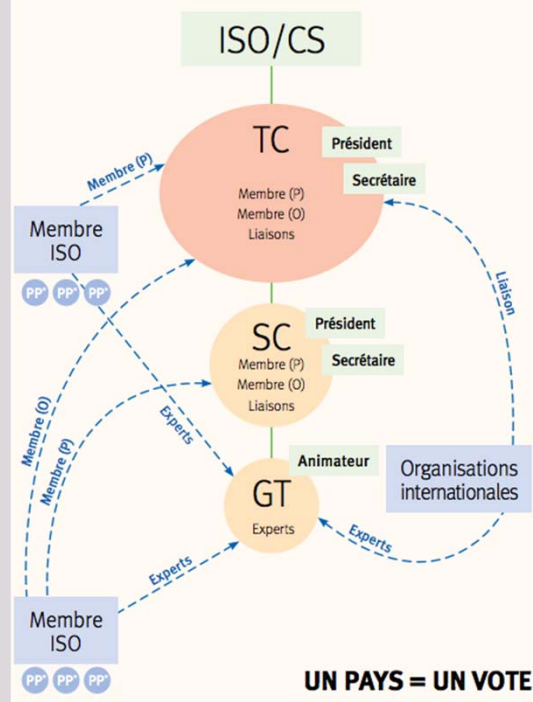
ISO/CS

TC
Président
Secrétaire
Membre (P)
Membre (O)
Liaisons

Membre (P)

Membre ISO
PP* PP* PP*

Liaison

SC
Président
Secrétaire
Membre (P)
Membre (O)
Liaisons

Membre (O)
Membre (P)
Experts

GT
Animateur
Experts

Organisations internationales

Experts
Experts

Membre ISO
PP* PP* PP*

UN PAYS = UN VOTE